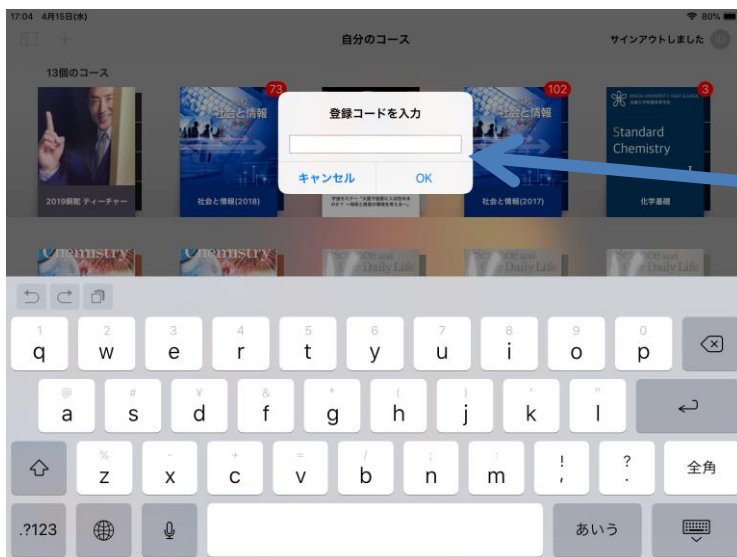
17:04 4月15日(水)

80%

自分のコース

サインアウトしました

13個のコース

73

102

3

社会と情報

社会と情報

Standard Chemistry

2019新歓 ティーチャー

社会と情報(2018)

社会と情報(2017)

化学基礎

登録コードを入力

キャンセル

OK

Chemistry

Chemistry

Daily Life

Daily Life

1 q

2 w

3 e

4 r

5 t

6 y

7 u

8 i

9 o

0 p

@ a

# s

¥ d

& f

* g

( h

) j

' k

" l

% z

- x

+ c

= v

/ b

; n

: m

! ,

? .

全角

.?123

あいう